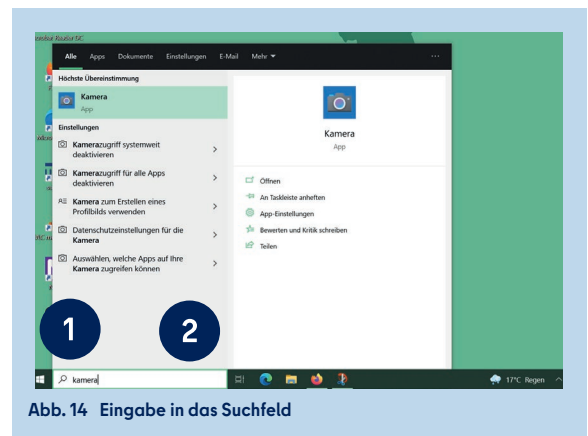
Alle Apps Dokumente Einstellungen E-Mail Mehr ▾ ···

Höchste Übereinstimmung

Kamera
App

Einstellungen

Kamerazugriff systemweit deaktivieren

Kamerazugriff für alle Apps deaktivieren

Kamera zum Erstellen eines Profilbilds verwenden

Datenschutzeinstellungen für die Kamera

Auswählen, welche Apps auf Ihre Kamera zugreifen können

Kamera
App

Öffnen
An Taskleiste anheften
App-Einstellungen
Bewerten und Kritik schreiben
Teilen

1

2

kamera

17°C Regen

Abb. 14 Eingabe in das Suchfeld